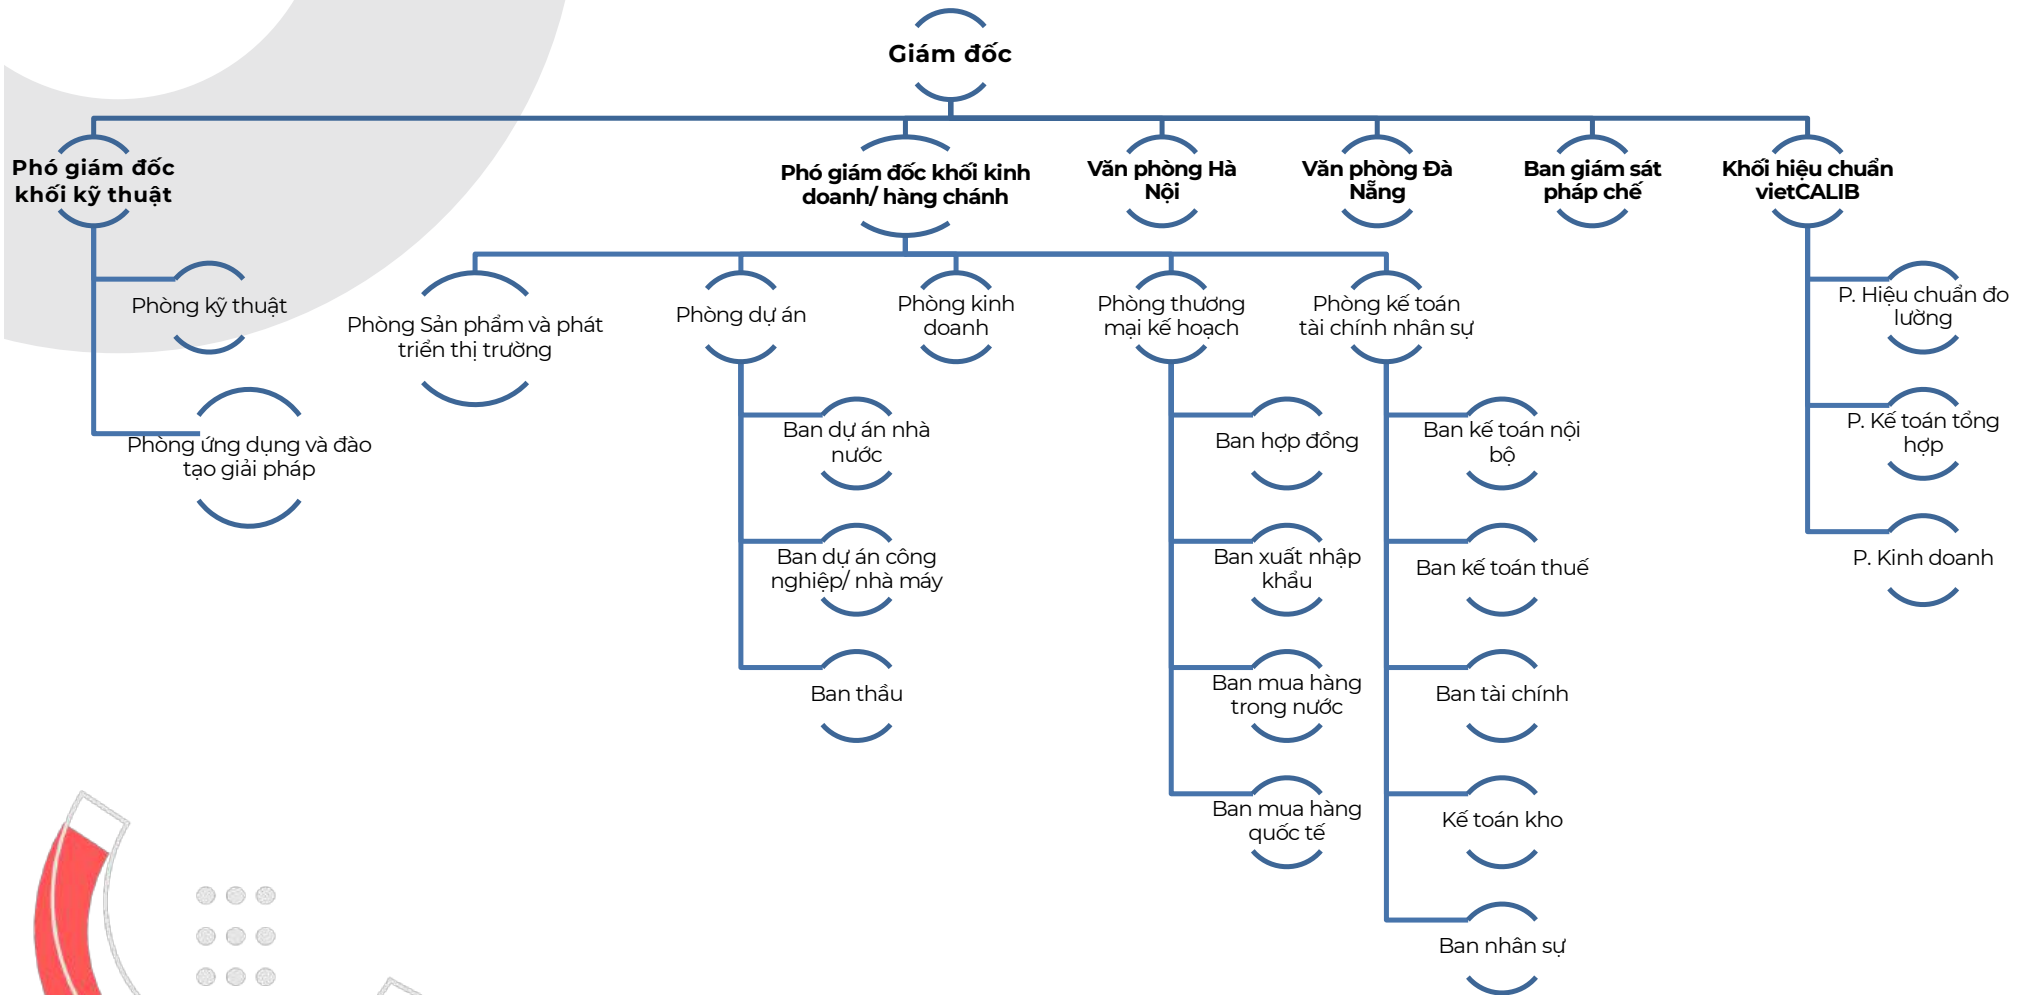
Giám đốc

Phó giám đốc khối kỹ thuật

Phòng kỹ thuật

Phòng ứng dụng và đào tạo giải pháp

Phó giám đốc khối kinh doanh/ hàng chánh

Phòng Sản phẩm và phát triển thị trường

Phòng dự án

Ban dự án nhà nước

Ban dự án công nghiệp/ nhà máy

Ban thầu

Phòng kinh doanh

Phòng thương mại kế hoạch

Ban hợp đồng

Ban xuất nhập khẩu

Ban mua hàng trong nước

Ban mua hàng quốc tế

Phòng kế toán tài chính nhân sự

Ban kế toán nội bộ

Ban kế toán thuế

Ban tài chính

Kế toán kho

Ban nhân sự

Văn phòng Hà Nội

Văn phòng Đà Nẵng

Ban giám sát pháp chế

Khối hiệu chuẩn vietCALIB

P. Hiệu chuẩn đo lường

P. Kế toán tổng hợp

P. Kinh doanh